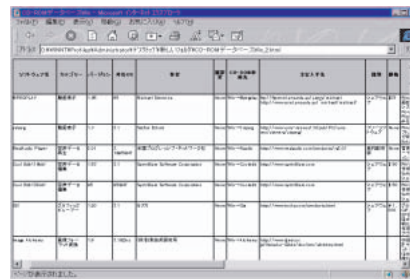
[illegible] - Microsoft インターネット エクスプローラ

ファイル(F) 編集(E) 表示(V) お気に入り(A) ツール(T) ヘルプ(H)

アドレス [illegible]

| ソフトウェア名 | カテゴリー | バージョン | 容量 | 作者 | 種別 | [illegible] | 公式URL | 分類 | 備考 |
|---|---|---|---|---|---|---|---|---|---|
| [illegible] | 動画再生 | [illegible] | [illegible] | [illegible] | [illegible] | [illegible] | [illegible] | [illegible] | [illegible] |
| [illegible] | 動画再生 | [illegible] | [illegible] | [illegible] | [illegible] | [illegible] | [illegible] | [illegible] | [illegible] |
| RealAudio Player | 音声データ再生 | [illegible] | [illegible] | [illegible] | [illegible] | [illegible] | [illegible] | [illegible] | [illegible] |
| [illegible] | 音声データ再生 | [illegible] | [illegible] | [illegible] | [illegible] | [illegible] | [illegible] | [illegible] | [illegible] |
| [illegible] | 音声データ再生 | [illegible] | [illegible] | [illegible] | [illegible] | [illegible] | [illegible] | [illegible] | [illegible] |
| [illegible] | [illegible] | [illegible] | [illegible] | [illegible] | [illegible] | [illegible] | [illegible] | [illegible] | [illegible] |
| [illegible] | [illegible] | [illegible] | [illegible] | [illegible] | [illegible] | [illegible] | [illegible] | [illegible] | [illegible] |

ページが表示されました